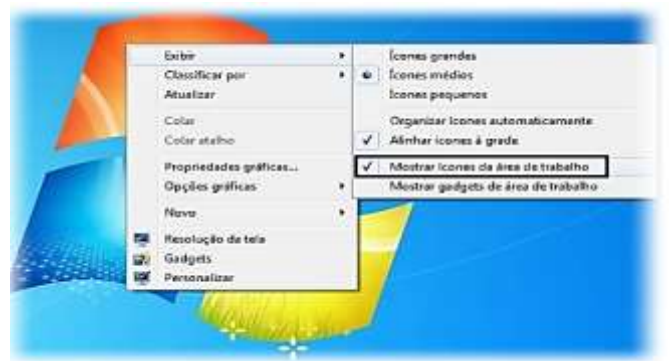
Exibir
Classificar por
Atualizar
Colar
Colar atalho
Propriedades gráficas...
Opções gráficas
Novo
Resolução da tela
Gadgets
Personalizar

Ícones grandes
Ícones médios
Ícones pequenos
Organizar ícones automaticamente
Alinhar ícones à grade
Mostrar ícones da área de trabalho
Mostrar gadgets da área de trabalho